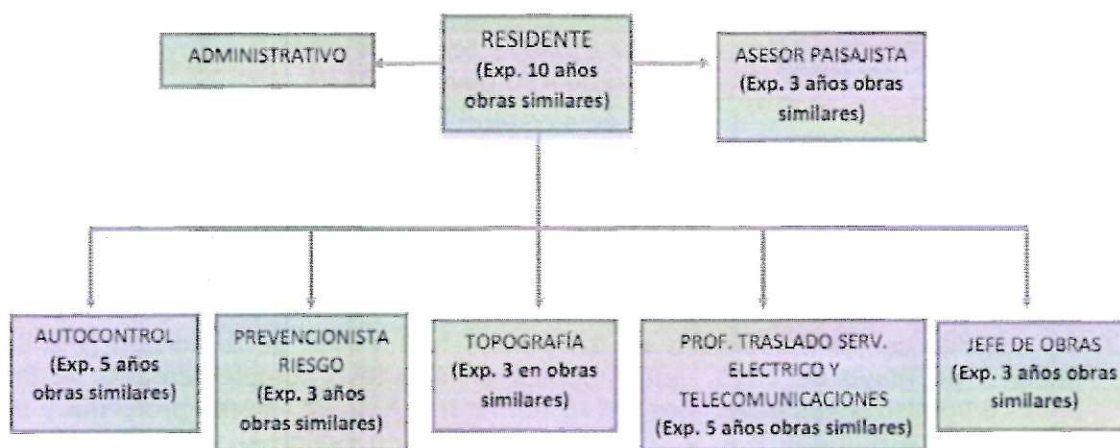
ADMINISTRATIVO

RESIDENTE
(Exp. 10 años obras similares)

ASESOR PAISAJISTA
(Exp. 3 años obras similares)

AUTOCONTROL
(Exp. 5 años obras similares)

PREVENCIONISTA RIESGO
(Exp. 3 años obras similares)

TOPOGRAFÍA
(Exp. 3 en obras similares)

PROF. TRASLADO SERV. ELECTRICO Y TELECOMUNICACIONES
(Exp. 5 años obras similares)

JEFE DE OBRAS
(Exp. 3 años obras similares)